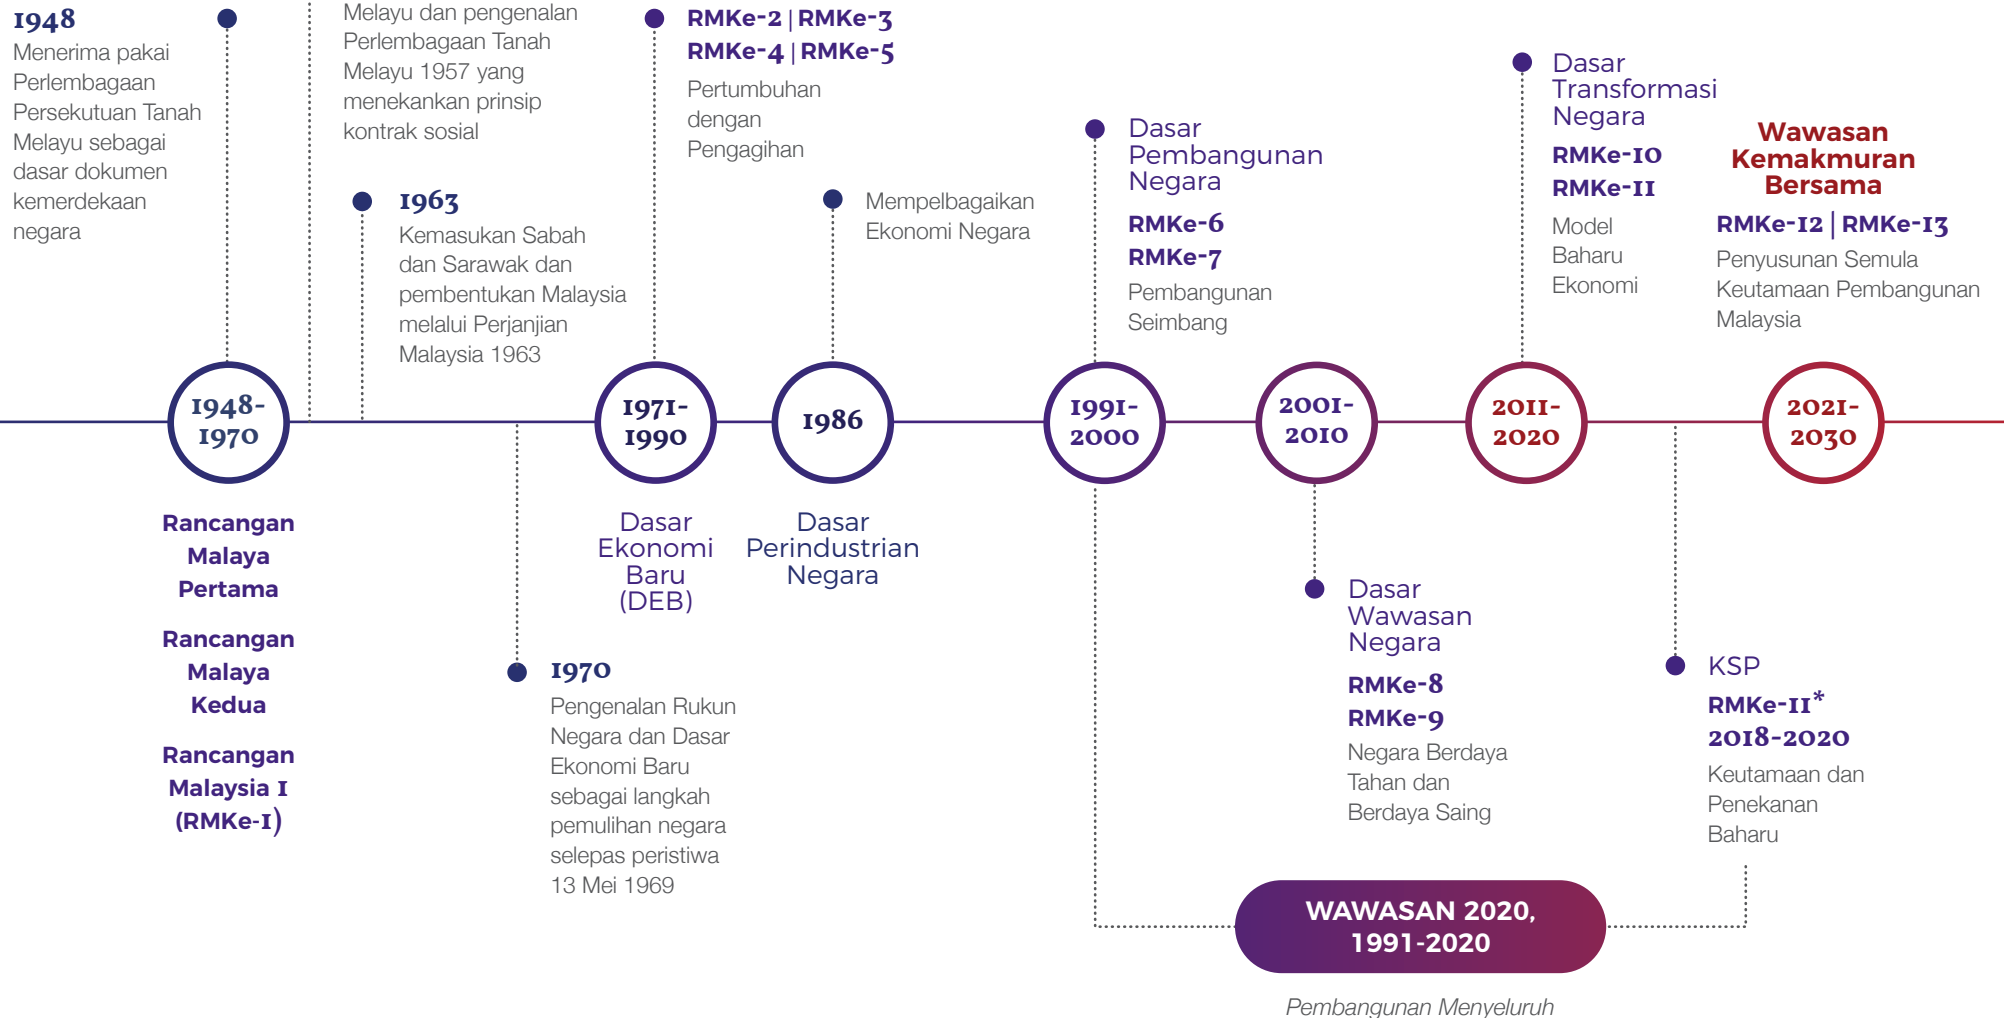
1948
Menerima pakai Perlembagaan Persekutuan Tanah Melayu sebagai dasar dokumen kemerdekaan negara

Melayu dan pengenalan Perlembagaan Tanah Melayu 1957 yang menekankan prinsip kontrak sosial

1963
Kemasukan Sabah dan Sarawak dan pembentukan Malaysia melalui Perjanjian Malaysia 1963

RMKe-2 | RMKe-3
RMKe-4 | RMKe-5
Pertumbuhan dengan Pengagihan

Mempelbagaikan Ekonomi Negara

Dasar Pembangunan Negara
RMKe-6
RMKe-7
Pembangunan Seimbang

Dasar Transformasi Negara
RMKe-10
RMKe-11
Model Baharu Ekonomi

Wawasan Kemakmuran Bersama
RMKe-12 | RMKe-13
Penyusunan Semula Keutamaan Pembangunan Malaysia

1948-1970

1971-1990

1986

1991-2000

2001-2010

2011-2020

2021-2030

Rancangan Malaya Pertama

Rancangan Malaya Kedua

Rancangan Malaysia I (RMKe-1)

Dasar Ekonomi Baru (DEB)

Dasar Perindustrian Negara

1970
Pengenalan Rukun Negara dan Dasar Ekonomi Baru sebagai langkah pemulihan negara selepas peristiwa 13 Mei 1969

Dasar Wawasan Negara
RMKe-8
RMKe-9
Negara Berdaya Tahan dan Berdaya Saing

KSP
RMKe-11*
2018-2020
Keutamaan dan Penekanan Baharu

WAWASAN 2020, 1991-2020

Pembangunan Menyeluruh